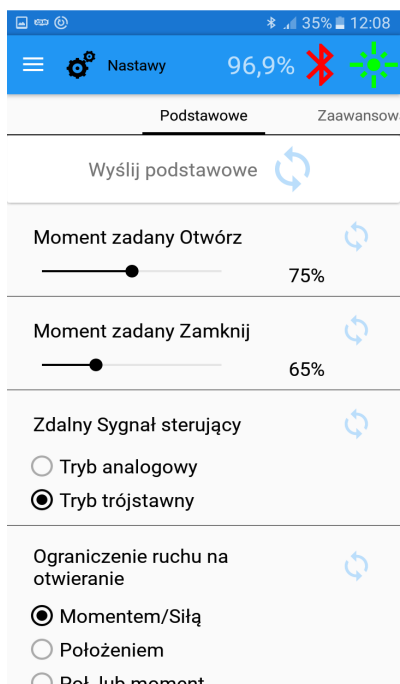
35% 12:08

Nastawy

96,9%

Podstawowe

Zaawansow

Wyślij podstawowe

Moment zadany Otwórz

75%

Moment zadany Zamknij

65%

Zdalny Sygnał sterujący

Tryb analogowy

Tryb trójstawny

Ograniczenie ruchu na otwieranie

Momentem/Siłą

Położeniem

Poł. lub moment